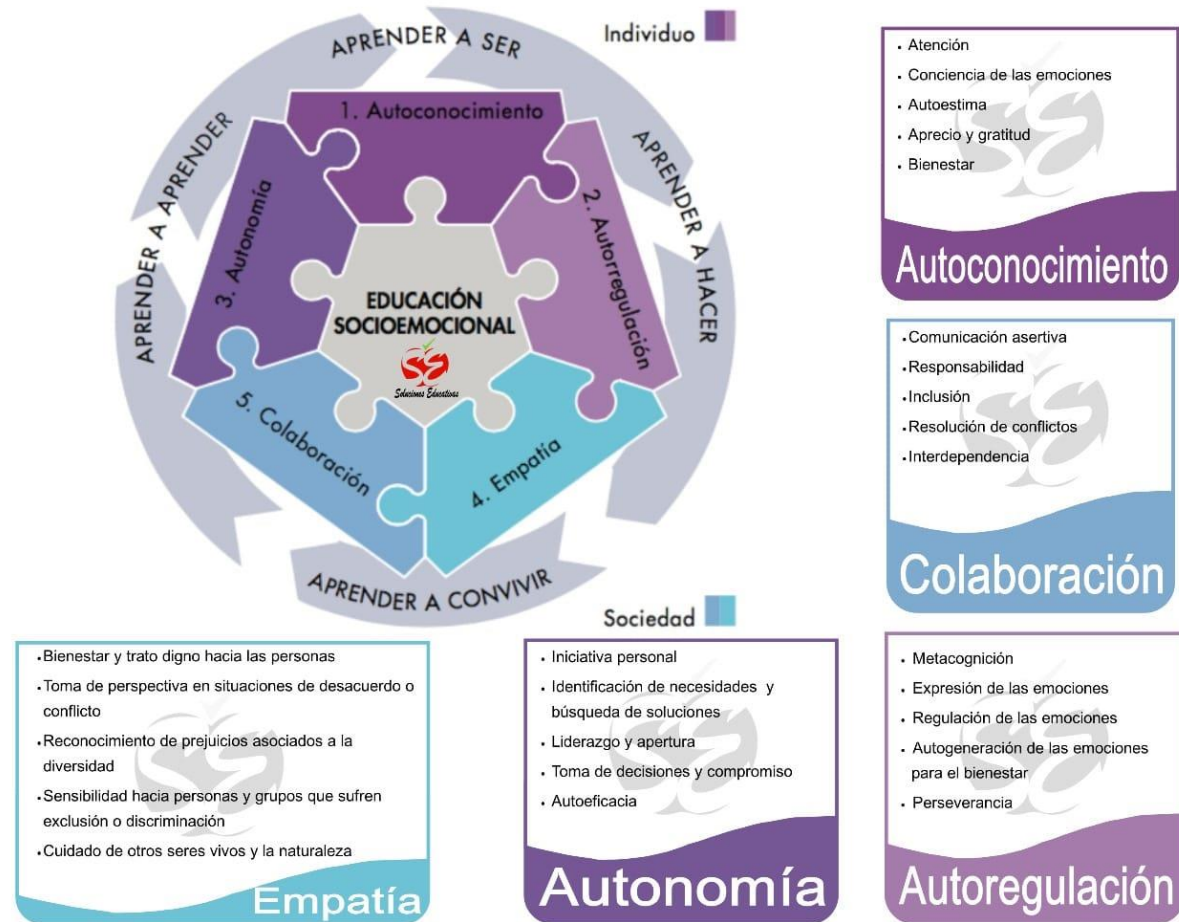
Individuo

APRENDER A SER

APRENDER A HACER

APRENDER A CONVIVIR

APRENDER A APRENDER

1. Autoconocimiento

2. Autorregulación

3. Autonomía

4. Empatía

5. Colaboración

EDUCACIÓN SOCIOEMOCIONAL

Soluciones Educativas

Sociedad

- Atención
- Conciencia de las emociones
- Autoestima
- Aprecio y gratitud
- Bienestar

Autoconocimiento

- Comunicación asertiva
- Responsabilidad
- Inclusión
- Resolución de conflictos
- Interdependencia

Colaboración

- Bienestar y trato digno hacia las personas
- Toma de perspectiva en situaciones de desacuerdo o conflicto
- Reconocimiento de prejuicios asociados a la diversidad
- Sensibilidad hacia personas y grupos que sufren exclusión o discriminación
- Cuidado de otros seres vivos y la naturaleza

Empatía

- Iniciativa personal
- Identificación de necesidades y búsqueda de soluciones
- Liderazgo y apertura
- Toma de decisiones y compromiso
- Autoeficacia

Autonomía

- Metacognición
- Expresión de las emociones
- Regulación de las emociones
- Autogeneración de las emociones para el bienestar
- Perseverancia

Autoregulación